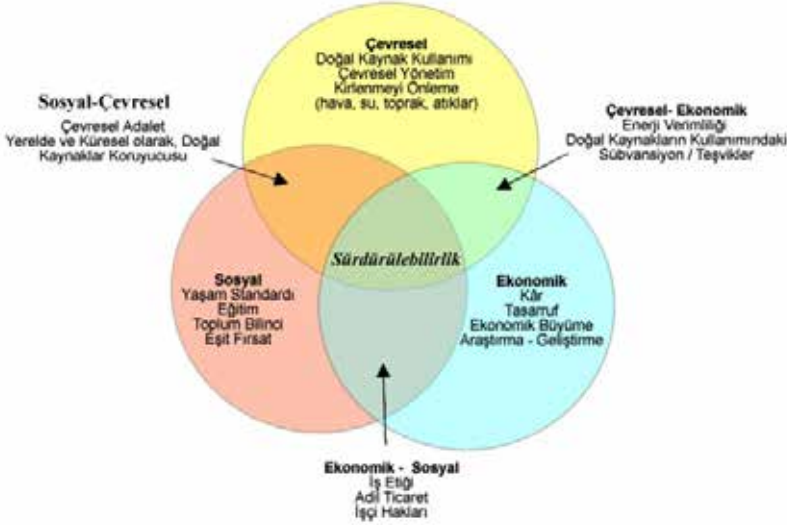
Çevresel
Doğal Kaynak Kullanımı
Çevresel Yönetim
Kirlenmeyi Önleme
(hava, su, toprak, atıklar)

Sosyal-Çevresel
Çevresel Adalet
Yereldе ve Küresel olarak, Doğal Kaynaklar Koruyucusu

Çevresel- Ekonomik
Enerji Verimliliği
Doğal Kaynakların Kullanımındaki
Sübvansiyon / Teşvikler

Sürdürülebilirlik

Sosyal
Yaşam Standardı
Eğitim
Toplum Bilinci
Eşit Fırsat

Ekonomik
Kâr
Tasarruf
Ekonomik Büyüme
Araştırma - Geliştirme

Ekonomik - Sosyal
İş Etiği
Adil Ticaret
İşçi Hakları